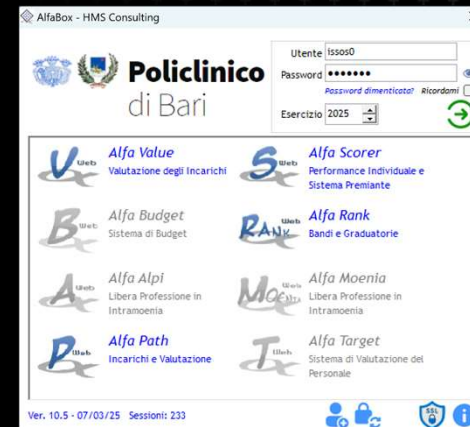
AlfaBox - HMS Consulting

Policlinico
di Bari

Utente issos0
Password •••••••
Password dimenticata? Ricordami
Esercizio 2025

Web
Alfa Value
Valutazione degli Incarichi

Web
Alfa Scorer
Performance Individuale e Sistema Premiante

Web
Alfa Budget
Sistema di Budget

Web
Alfa Rank
Bandi e Graduatorie

Web
Alfa Alpi
Libera Professione in Intramoenia

Web
Alfa Moenia
Libera Professione in Intramoenia

Web
Alfa Path
Incarichi e Valutazione

Web
Alfa Target
Sistema di Valutazione del Personale

Ver. 10.5 - 07/03/25 Sessioni: 233

SSL